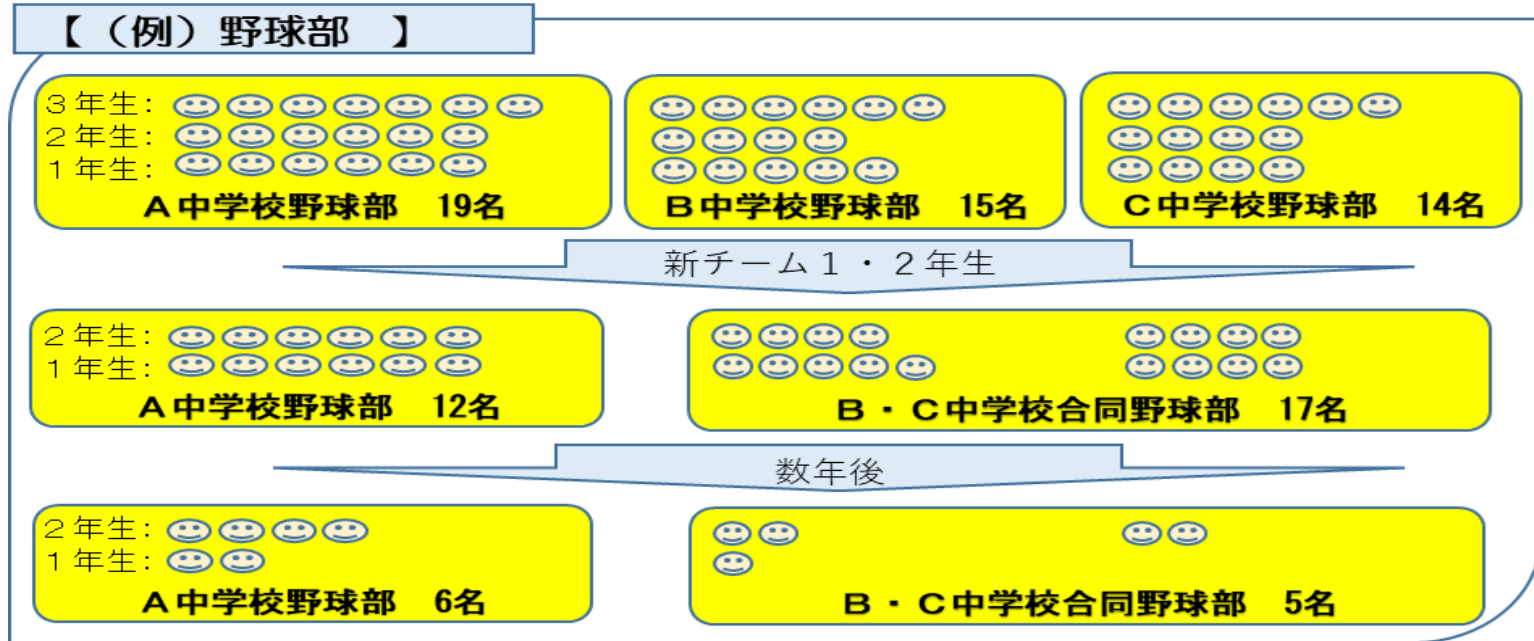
【（例）野球部　】

３年生：
２年生：
１年生：
Ａ中学校野球部　19名

Ｂ中学校野球部　15名

Ｃ中学校野球部　14名

新チーム１・２年生

２年生：
１年生：
Ａ中学校野球部　12名

Ｂ・Ｃ中学校合同野球部　17名

数年後

２年生：
１年生：
Ａ中学校野球部　6名

Ｂ・Ｃ中学校合同野球部　5名